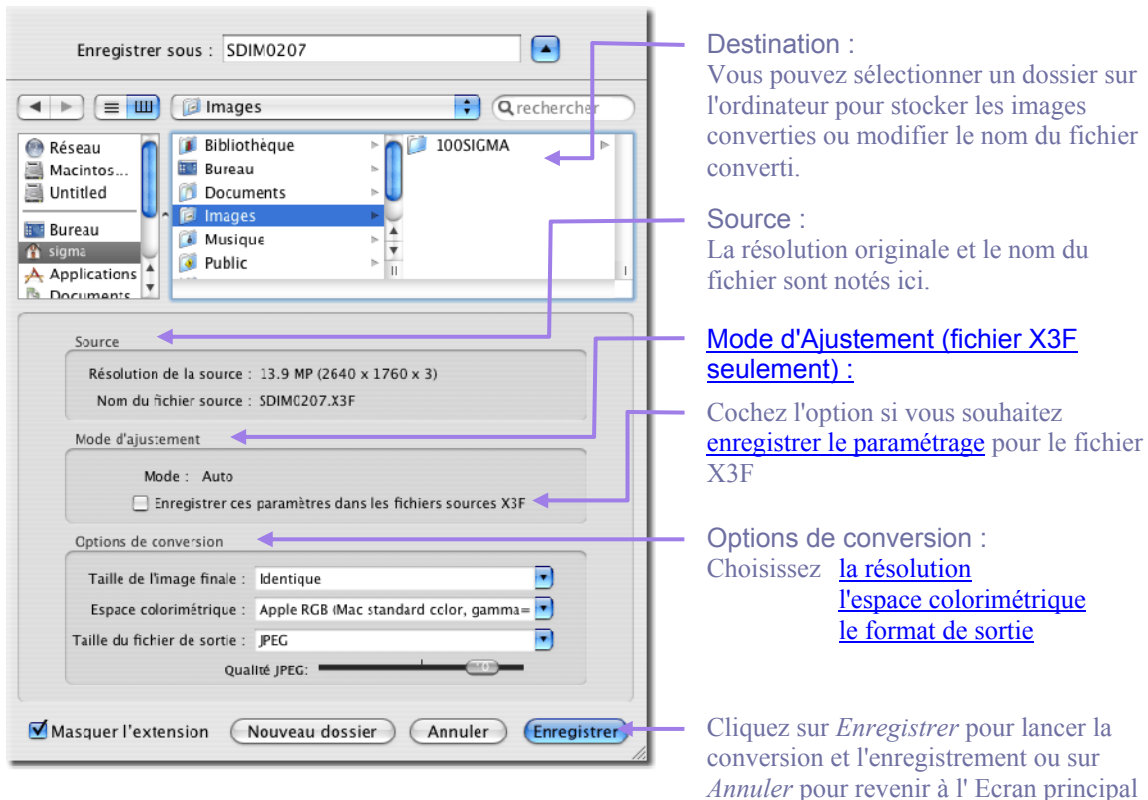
Enregistrer sous : SDIM0207

Images

rechercher

Réseau
Macintos...
Untitled
Bureau
sigma
Applications
Documents

Bibliothèque
Bureau
Documents
Images
Musique
Public

100SIGMA

Source
Résolution de la source : 13.9 MP (2640 x 1760 x 3)
Nom du fichier source : SDIM0207.X3F

Mode d'ajustement
Mode : Auto
Enregistrer ces paramètres dans les fichiers sources X3F

Options de conversion
Taille de l'image finale : Identique
Espace colorimétrique : Apple RGB (Mac standard color, gamma=
Taille du fichier de sortie : JPEG
Qualité JPEG:

Masquer l'extension
Nouveau dossier
Annuler
Enregistrer

Destination :
Vous pouvez sélectionner un dossier sur l'ordinateur pour stocker les images converties ou modifier le nom du fichier converti.

Source :
La résolution originale et le nom du fichier sont notés ici.

Mode d'Ajustement (fichier X3F seulement) :

Cochez l'option si vous souhaitez enregistrer le paramétrage pour le fichier X3F

Options de conversion :
Choisissez la résolution
l'espace colorimétrique
le format de sortie

Cliquez sur *Enregistrer* pour lancer la conversion et l'enregistrement ou sur *Annuler* pour revenir à l' Ecran principal